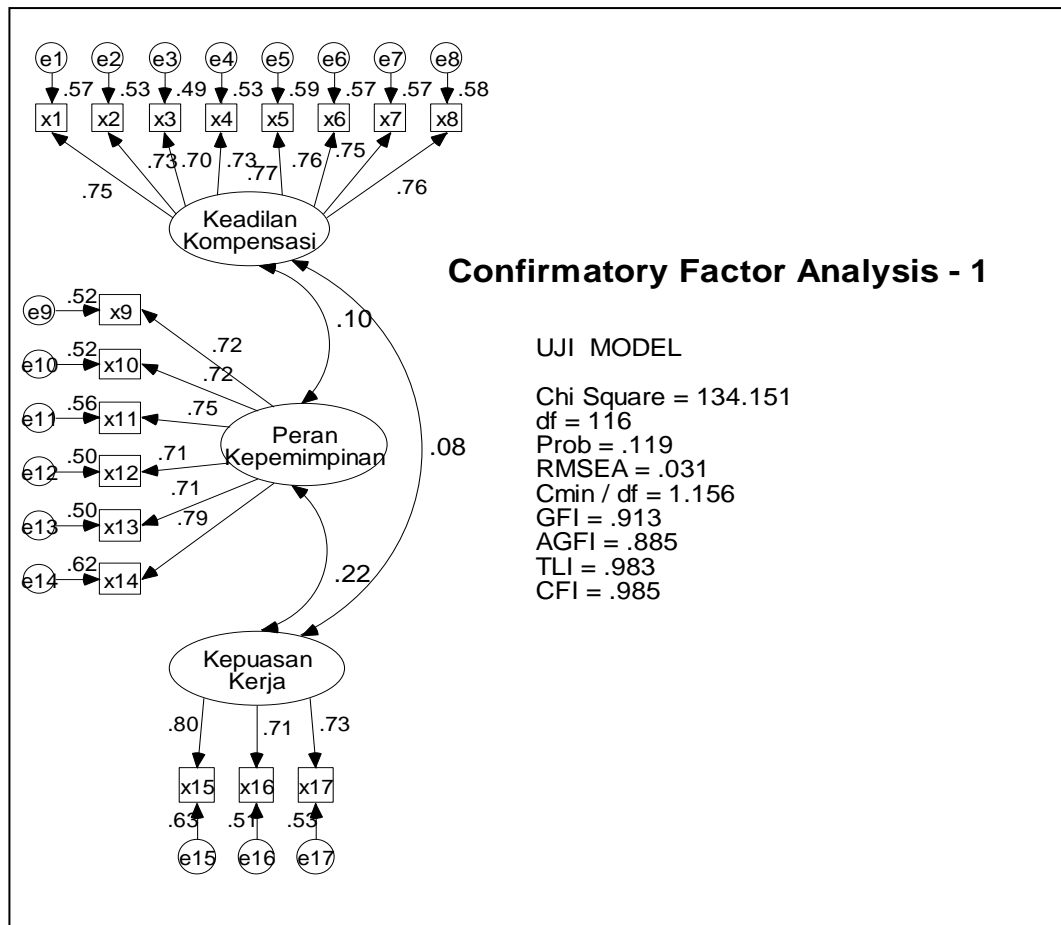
e1 e2 e3 e4 e5 e6 e7 e8
.57 .53 .49 .53 .59 .57 .57 .58
x1 x2 x3 x4 x5 x6 x7 x8
.75 .73 .70 .73 .77 .76 .75 .76
Keadilan Kompensasi

Confirmatory Factor Analysis - 1

.10

UJI MODEL

Chi Square = 134.151
df = 116
Prob = .119
RMSEA = .031
Cmin / df = 1.156
GFI = .913
AGFI = .885
TLI = .983
CFI = .985

e9 .52 x9
e10 .52 x10
e11 .56 x11
e12 .50 x12
e13 .50 x13
e14 .62 x14
.72
.72
.75
.71
.71
.79
Peran Kepemimpinan
.08
.22
Kepuasan Kerja
.80 .71 .73
x15 x16 x17
.63 .51 .53
e15 e16 e17